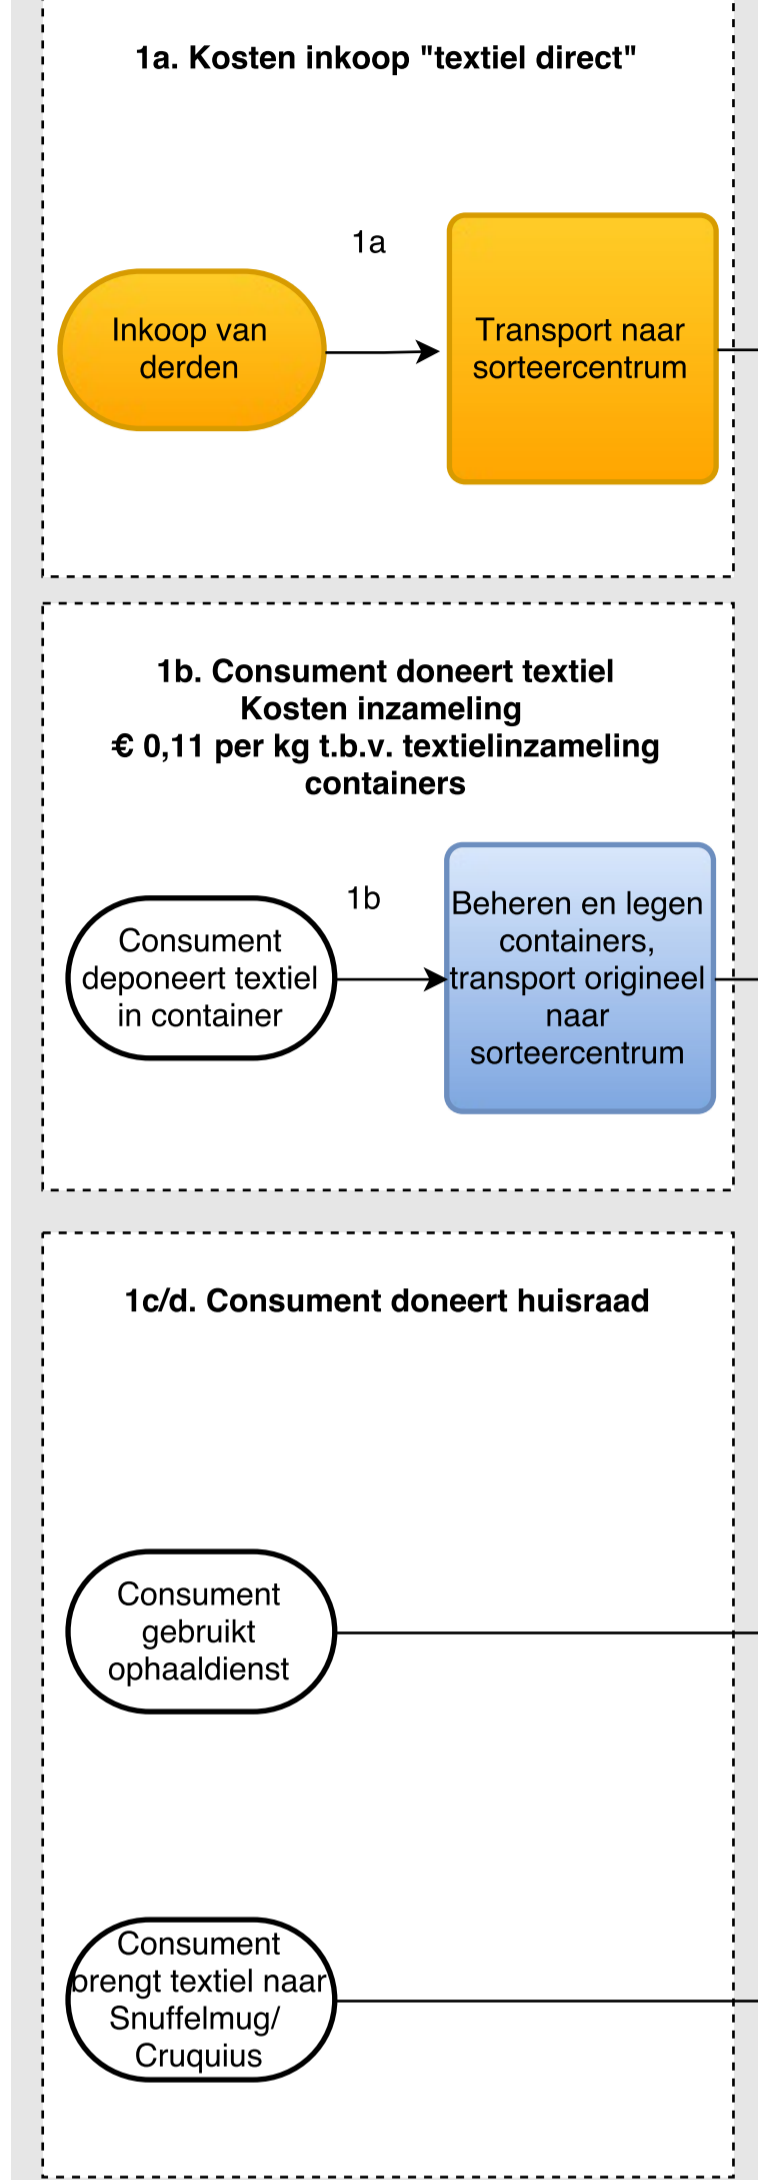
1a. Kosten inkoop "textiel direct"

1a

Inkoop van derden

Transport naar sorteercentrum

1b. Consument doneert textiel
Kosten inzameling
€ 0,11 per kg t.b.v. textielinzameling containers

1b

Consument deponeert textiel in container

Beheren en legen containers, transport origineel naar sorteercentrum

1c/d. Consument doneert huisraad

Consument gebruikt ophaaldienst

Consument brengt textiel naar Snuffelmug/ Cruquius